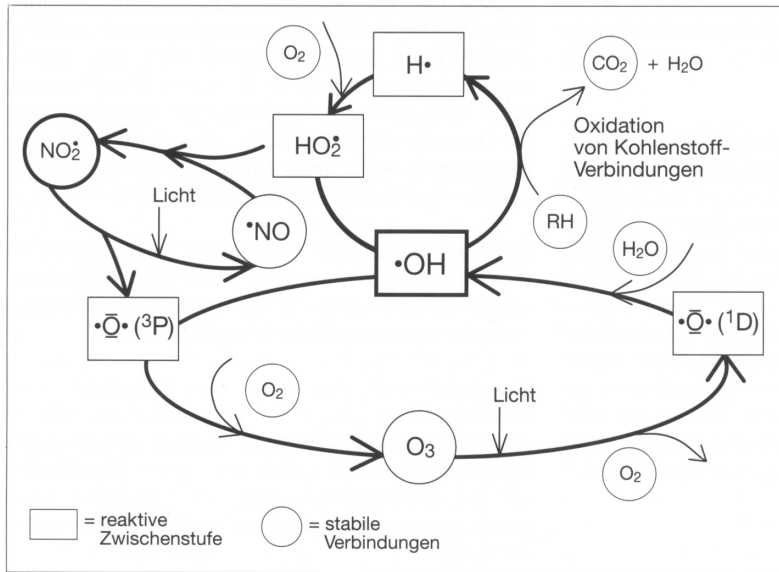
$O_2$

H•

$CO_2$ + $H_2O$

$NO_2^{•}$

$HO_2^{•}$

Oxidation von Kohlenstoff-Verbindungen

Licht

•NO

RH

$H_2O$

•OH

$•\bar{\underline{O}}•$ ($^3$P)

$•\bar{\underline{O}}•$ ($^1$D)

$O_2$

Licht

$O_3$

$O_2$

= reaktive Zwischenstufe

= stabile Verbindungen